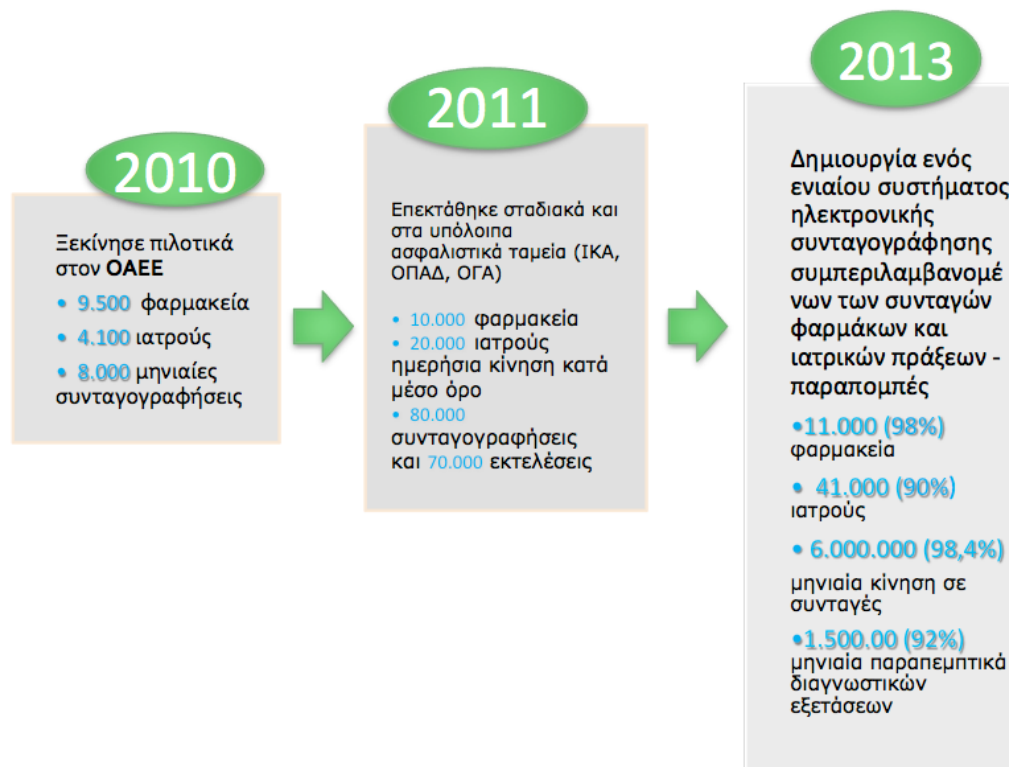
2010

Ξεκίνησε πιλοτικά στον ΟΑΕΕ

• 9.500 φαρμακεία

• 4.100 ιατρούς

• 8.000 μηνιαίες συνταγογραφήσεις

2011

Επεκτάθηκε σταδιακά και στα υπόλοιπα ασφαλιστικά ταμεία (ΙΚΑ, ΟΠΑΔ, ΟΓΑ)

• 10.000 φαρμακεία
• 20.000 ιατρούς ημερήσια κίνηση κατά μέσο όρο
• 80.000 συνταγογραφήσεις και 70.000 εκτελέσεις

2013

Δημιουργία ενός ενιαίου συστήματος ηλεκτρονικής συνταγογράφησης συμπεριλαμβανομένων των συνταγών φαρμάκων και ιατρικών πράξεων - παραπομπές

•11.000 (98%) φαρμακεία

• 41.000 (90%) ιατρούς

• 6.000.000 (98,4%) μηνιαία κίνηση σε συνταγές

•1.500.00 (92%) μηνιαία παραπεμπτικά διαγνωστικών εξετάσεων